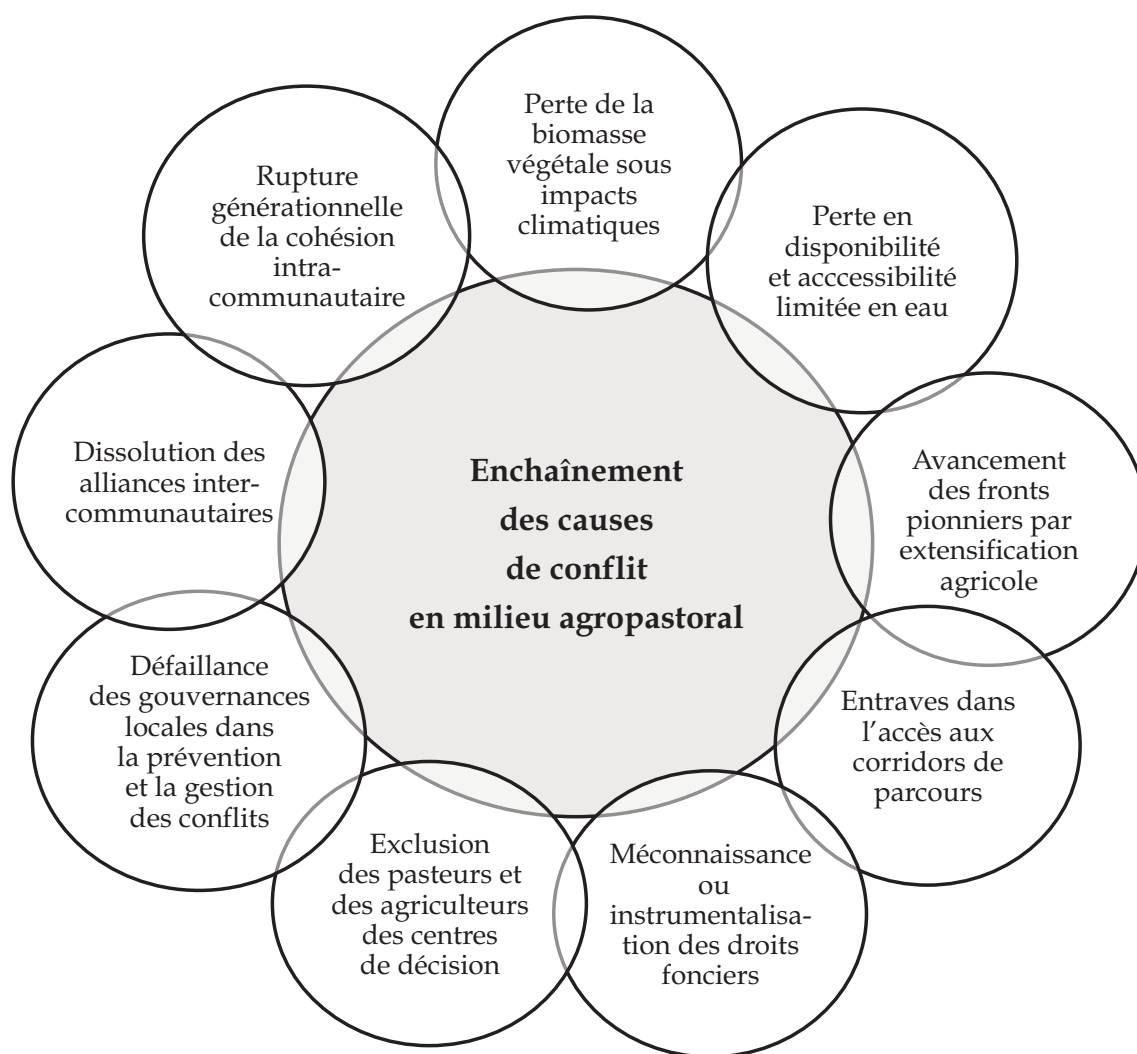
Enchaînement des causes de conflit en milieu agropastoral

Perte de la biomasse végétale sous impacts climatiques

Perte en disponibilité et acccessibilité limitée en eau

Avancement des fronts pionniers par extensification agricole

Entraves dans l'accès aux corridors de parcours

Méconnaissance ou instrumentalisation des droits fonciers

Exclusion des pasteurs et des agriculteurs des centres de décision

Défaillance des gouvernances locales dans la prévention et la gestion des conflits

Dissolution des alliances intercommunautaires

Rupture générationnelle de la cohésion intracommunautaire